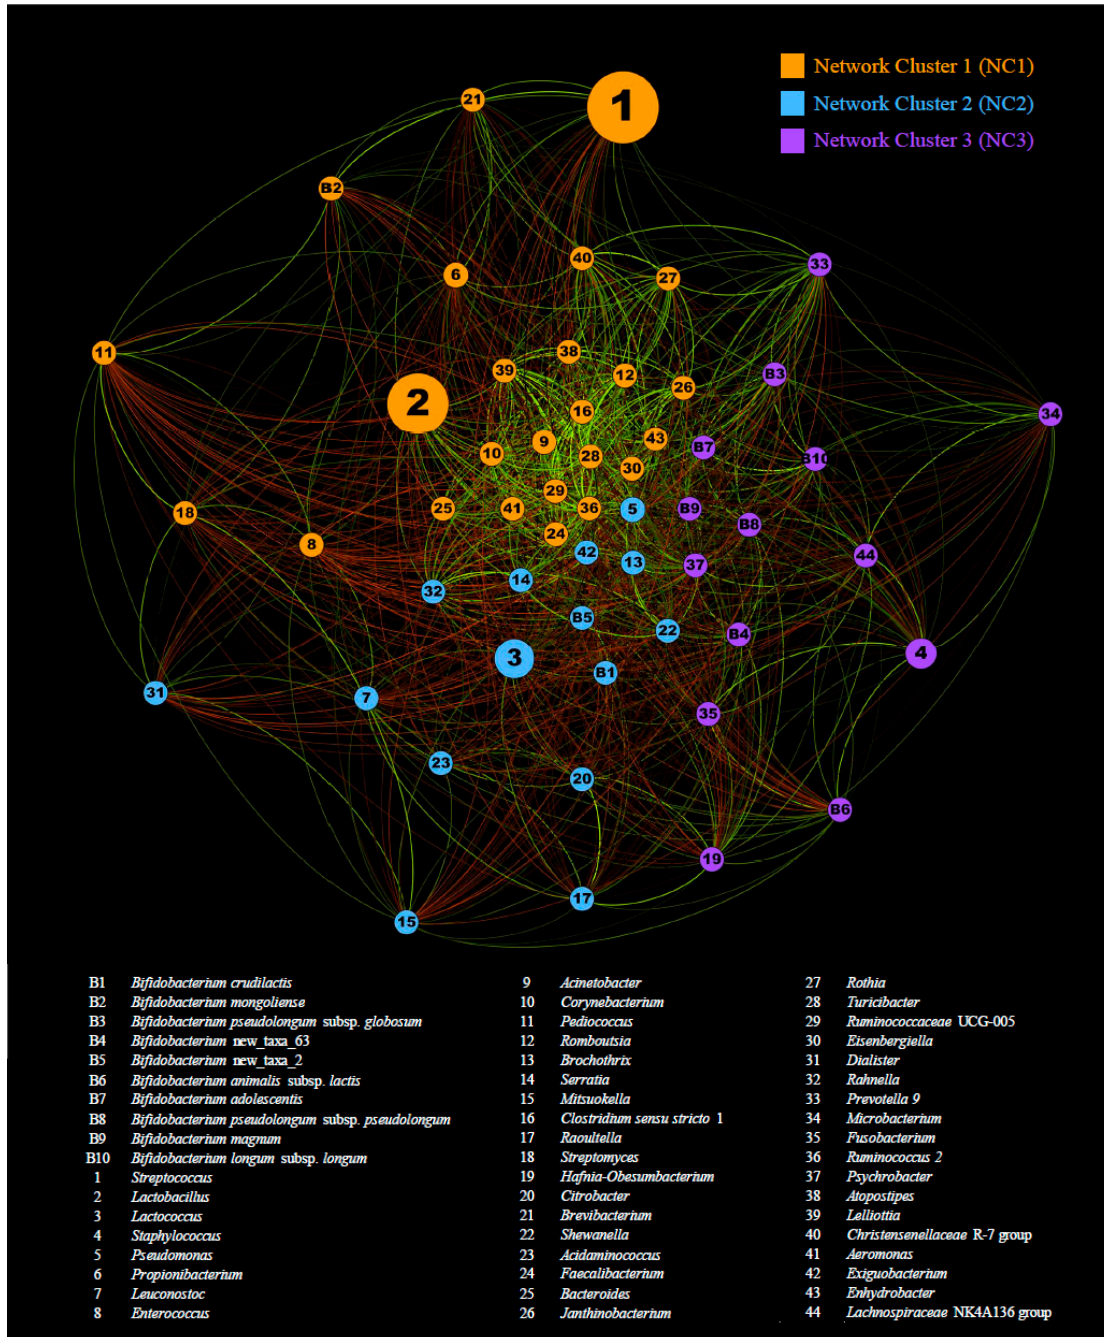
Network Cluster 1 (NC1)
Network Cluster 2 (NC2)
Network Cluster 3 (NC3)

1
21
B2
6
40
27
33
11
38
39
12
26
B3
34
2
16
9
43
B7
10
28
30
B10
29
18
25
41
36
5
B9
B8
8
24
42
13
37
44
32
14
B5
22
B4
3
4
B1
31
7
35
23
20
B6
19
17
15

B1 Bifidobacterium crudilactis
B2 Bifidobacterium mongoliense
B3 Bifidobacterium pseudolongum subsp. globosum
B4 Bifidobacterium new_taxa_63
B5 Bifidobacterium new_taxa_2
B6 Bifidobacterium animalis subsp. lactis
B7 Bifidobacterium adolescentis
B8 Bifidobacterium pseudolongum subsp. pseudolongum
B9 Bifidobacterium magnum
B10 Bifidobacterium longum subsp. longum
1 Streptococcus
2 Lactobacillus
3 Lactococcus
4 Staphylococcus
5 Pseudomonas
6 Propionibacterium
7 Leuconostoc
8 Enterococcus

9 Acinetobacter
10 Corynebacterium
11 Pediococcus
12 Romboutsia
13 Brochothrix
14 Serratia
15 Mitsuokella
16 Clostridium sensu stricto 1
17 Raoultella
18 Streptomyces
19 Hafnia-Obesumbacterium
20 Citrobacter
21 Brevibacterium
22 Shewanella
23 Acidaminococcus
24 Faecalibacterium
25 Bacteroides
26 Janthinobacterium

27 Rothia
28 Turicibacter
29 Ruminococcaceae UCG-005
30 Eisenbergiella
31 Dialister
32 Rahnella
33 Prevotella 9
34 Microbacterium
35 Fusobacterium
36 Ruminococcus 2
37 Psychrobacter
38 Atopostipes
39 Lelliottia
40 Christensenellaceae R-7 group
41 Aeromonas
42 Exiguobacterium
43 Enhydrobacter
44 Lachnospiraceae NK4A136 group